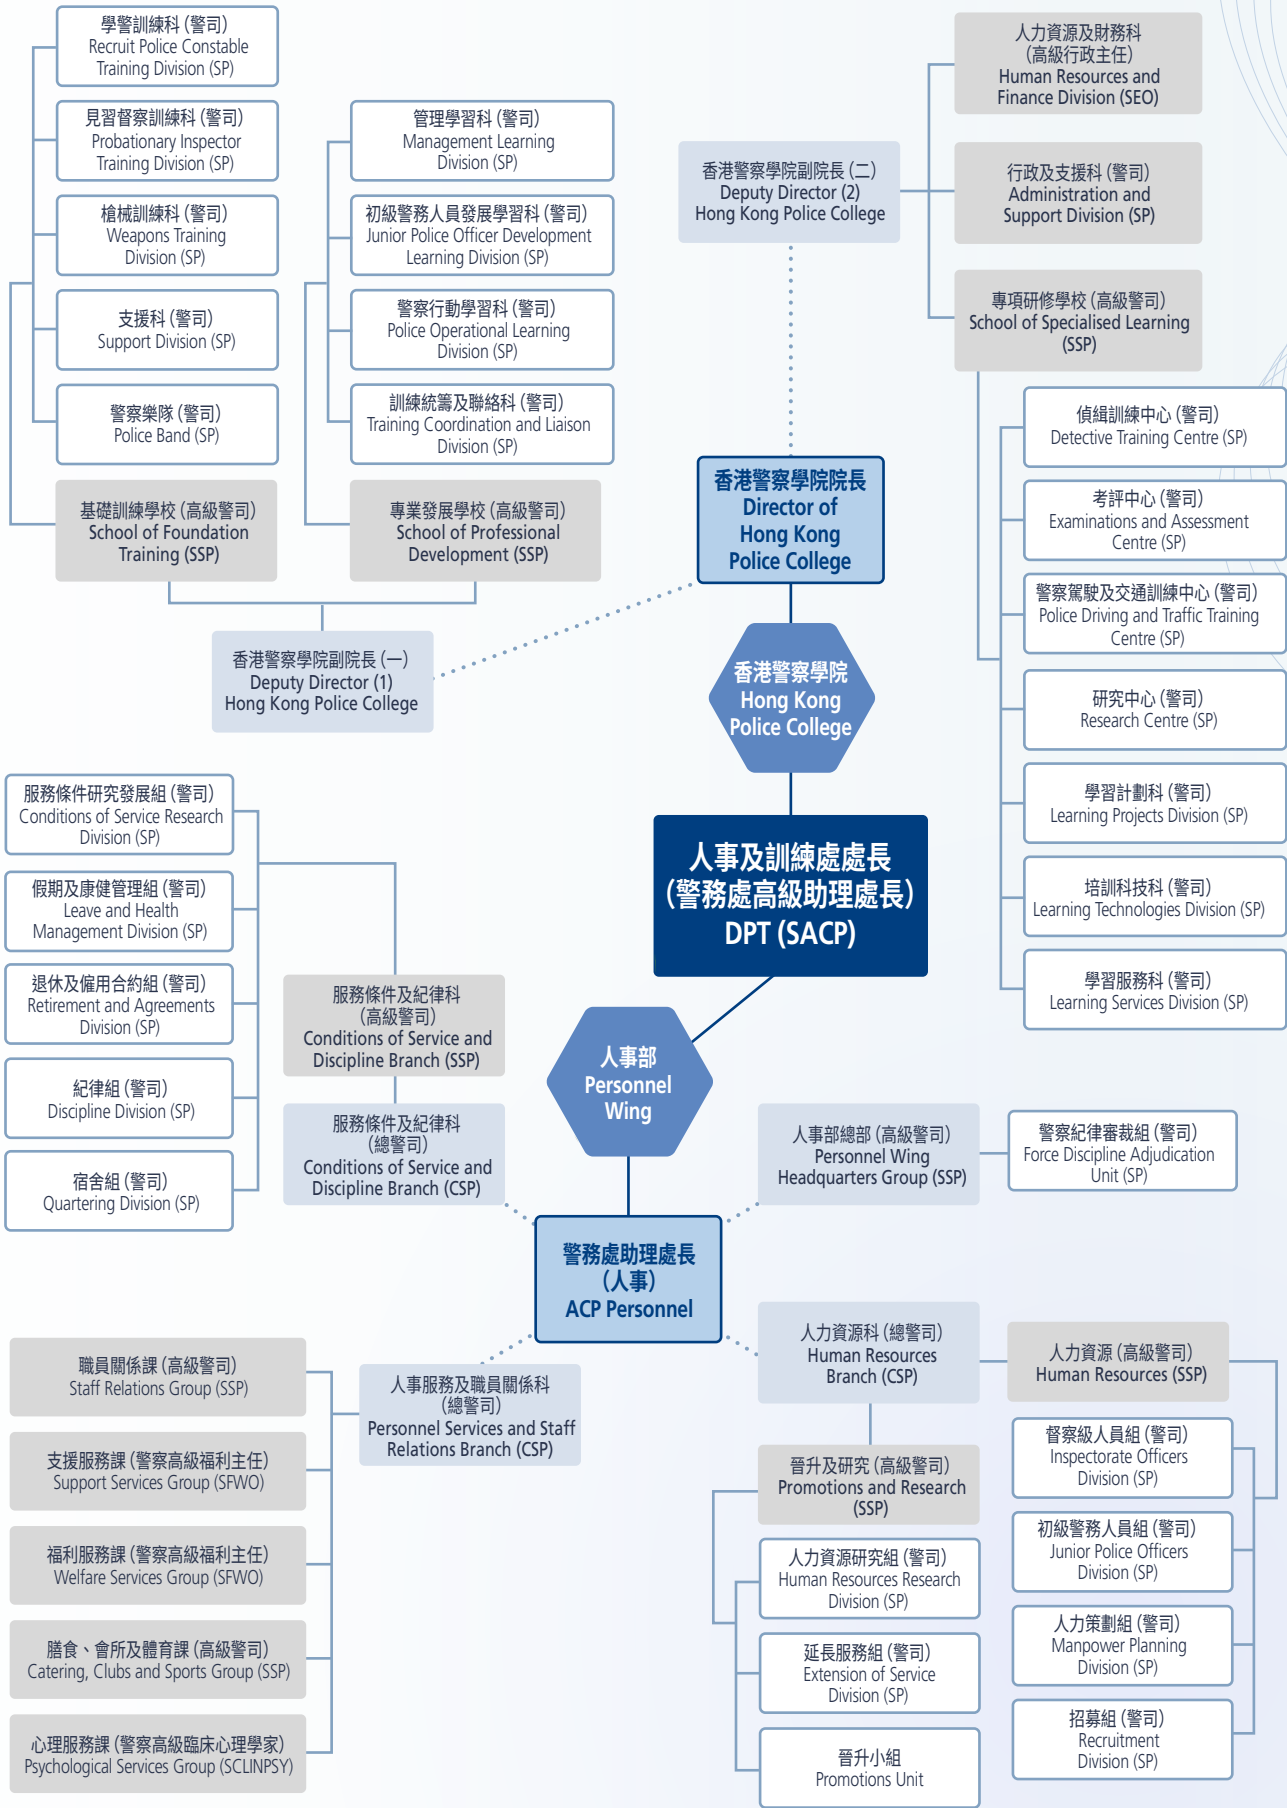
學警訓練科 (警司)
Recruit Police Constable Training Division (SP)

見習督察訓練科 (警司)
Probationary Inspector Training Division (SP)

槍械訓練科 (警司)
Weapons Training Division (SP)

支援科 (警司)
Support Division (SP)

警察樂隊 (警司)
Police Band (SP)

基礎訓練學校 (高級警司)
School of Foundation Training (SSP)

管理學習科 (警司)
Management Learning Division (SP)

初級警務人員發展學習科 (警司)
Junior Police Officer Development Learning Division (SP)

警察行動學習科 (警司)
Police Operational Learning Division (SP)

訓練統籌及聯絡科 (警司)
Training Coordination and Liaison Division (SP)

專業發展學校 (高級警司)
School of Professional Development (SSP)

香港警察學院副院長 (一)
Deputy Director (1)
Hong Kong Police College

人力資源及財務科
(高級行政主任)
Human Resources and Finance Division (SEO)

香港警察學院副院長 (二)
Deputy Director (2)
Hong Kong Police College

行政及支援科 (警司)
Administration and Support Division (SP)

專項研修學校 (高級警司)
School of Specialised Learning (SSP)

偵緝訓練中心 (警司)
Detective Training Centre (SP)

考評中心 (警司)
Examinations and Assessment Centre (SP)

警察駕駛及交通訓練中心 (警司)
Police Driving and Traffic Training Centre (SP)

研究中心 (警司)
Research Centre (SP)

學習計劃科 (警司)
Learning Projects Division (SP)

培訓科技科 (警司)
Learning Technologies Division (SP)

學習服務科 (警司)
Learning Services Division (SP)

香港警察學院院長
Director of Hong Kong Police College

香港警察學院
Hong Kong Police College

人事及訓練處處長
(警務處高級助理處長)
DPT (SACP)

服務條件研究發展組 (警司)
Conditions of Service Research Division (SP)

假期及康健管理組 (警司)
Leave and Health Management Division (SP)

退休及僱用合約組 (警司)
Retirement and Agreements Division (SP)

紀律組 (警司)
Discipline Division (SP)

宿舍組 (警司)
Quartering Division (SP)

服務條件及紀律科
(高級警司)
Conditions of Service and Discipline Branch (SSP)

服務條件及紀律科
(總警司)
Conditions of Service and Discipline Branch (CSP)

人事部
Personnel Wing

人事部總部 (高級警司)
Personnel Wing Headquarters Group (SSP)

警察紀律審裁組 (警司)
Force Discipline Adjudication Unit (SP)

警務處助理處長
(人事)
ACP Personnel

職員關係課 (高級警司)
Staff Relations Group (SSP)

支援服務課 (警察高級福利主任)
Support Services Group (SFWO)

福利服務課 (警察高級福利主任)
Welfare Services Group (SFWO)

膳食、會所及體育課 (高級警司)
Catering, Clubs and Sports Group (SSP)

心理服務課 (警察高級臨床心理學家)
Psychological Services Group (SCLINPSY)

人事服務及職員關係科
(總警司)
Personnel Services and Staff Relations Branch (CSP)

人力資源科 (總警司)
Human Resources Branch (CSP)

人力資源 (高級警司)
Human Resources (SSP)

晉升及研究 (高級警司)
Promotions and Research (SSP)

督察級人員組 (警司)
Inspectorate Officers Division (SP)

人力資源研究組 (警司)
Human Resources Research Division (SP)

初級警務人員組 (警司)
Junior Police Officers Division (SP)

延長服務組 (警司)
Extension of Service Division (SP)

人力策劃組 (警司)
Manpower Planning Division (SP)

晉升小組
Promotions Unit

招募組 (警司)
Recruitment Division (SP)